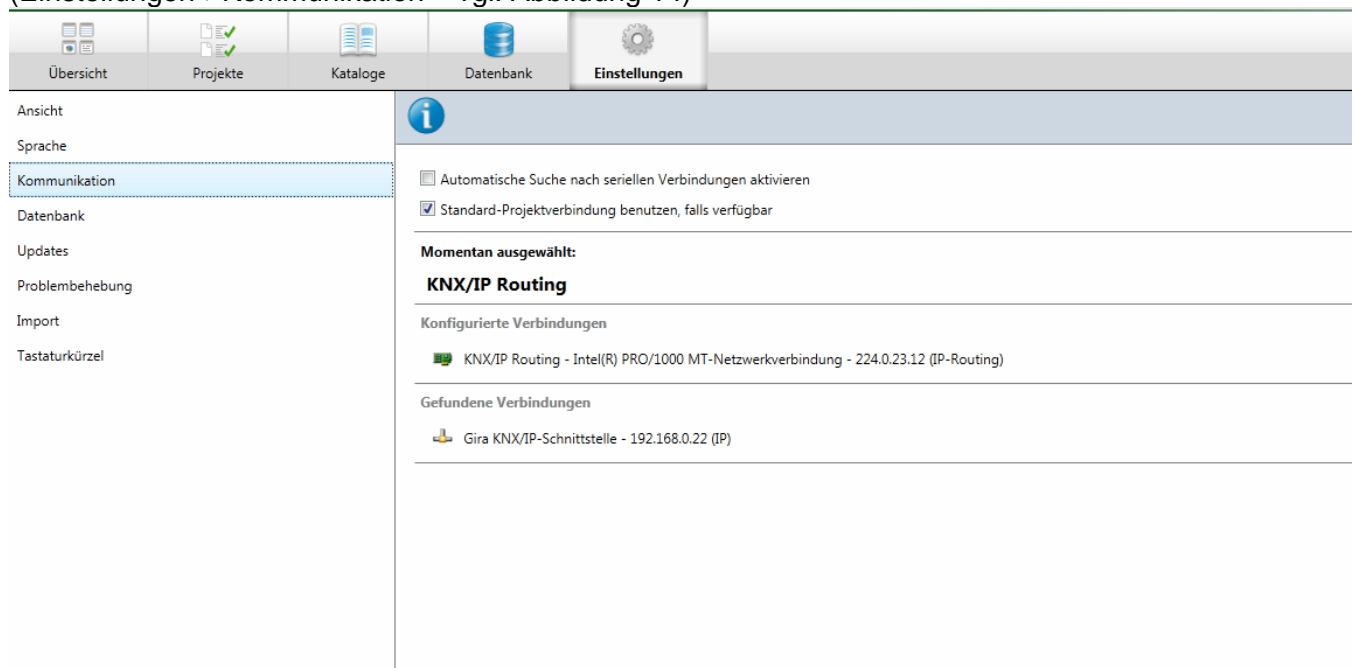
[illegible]

Übersicht
Projekte
Kataloge
Datenbank
Einstellungen

Ansicht
Sprache
Kommunikation
Datenbank
Updates
Problembehebung
Import
Tastaturkürzel

Automatische Suche nach seriellen Verbindungen aktivieren
Standard-Projektverbindung benutzen, falls verfügbar

Momentan ausgewählt:

KNX/IP Routing

Konfigurierte Verbindungen

KNX/IP Routing - Intel(R) PRO/1000 MT-Netzwerkverbindung - 224.0.23.12 (IP-Routing)

Gefundene Verbindungen

Gira KNX/IP-Schnittstelle - 192.168.0.22 (IP)